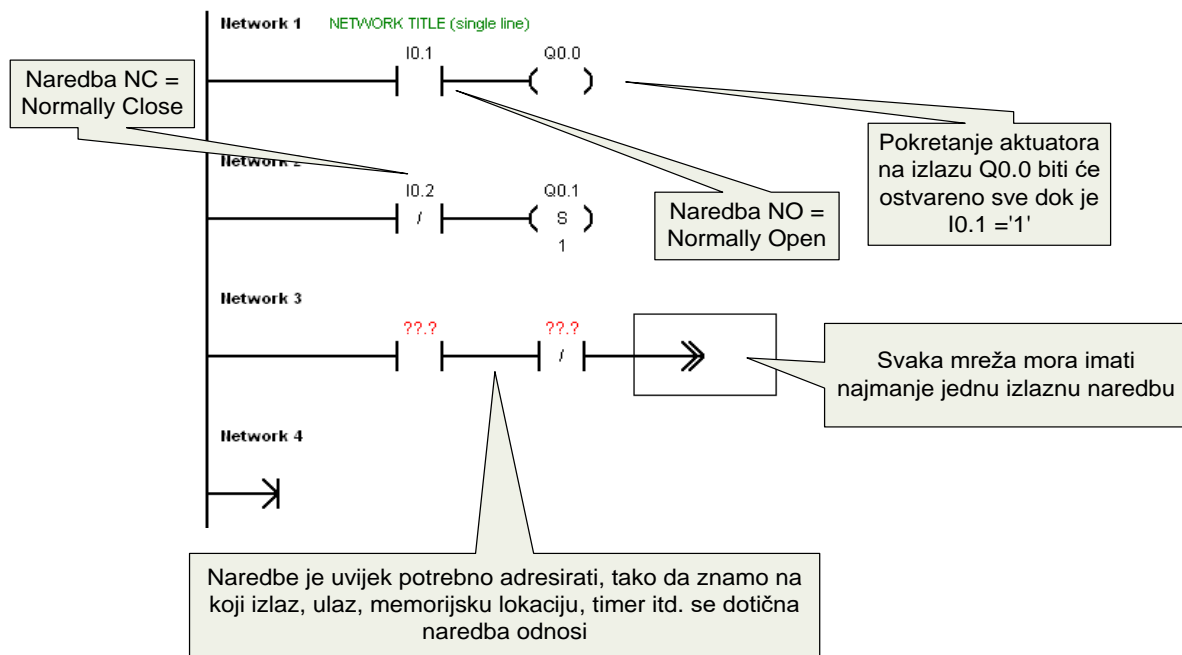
Network 1 NETWORK TITLE (single line)

Naredba NC = Normally Close

I0.1

Q0.0

Pokretanje aktuatora na izlazu Q0.0 biti će ostvareno sve dok je I0.1 ='1'

Network 2

I0.2

/

Q0.1

S

1

Naredba NO = Normally Open

Network 3

??.?

??.?

/

Svaka mreža mora imati najmanje jednu izlaznu naredbu

Network 4

Naredbe je uvijek potrebno adresirati, tako da znamo na koji izlaz, ulaz, memorijsku lokaciju, timer itd. se dotična naredba odnosi